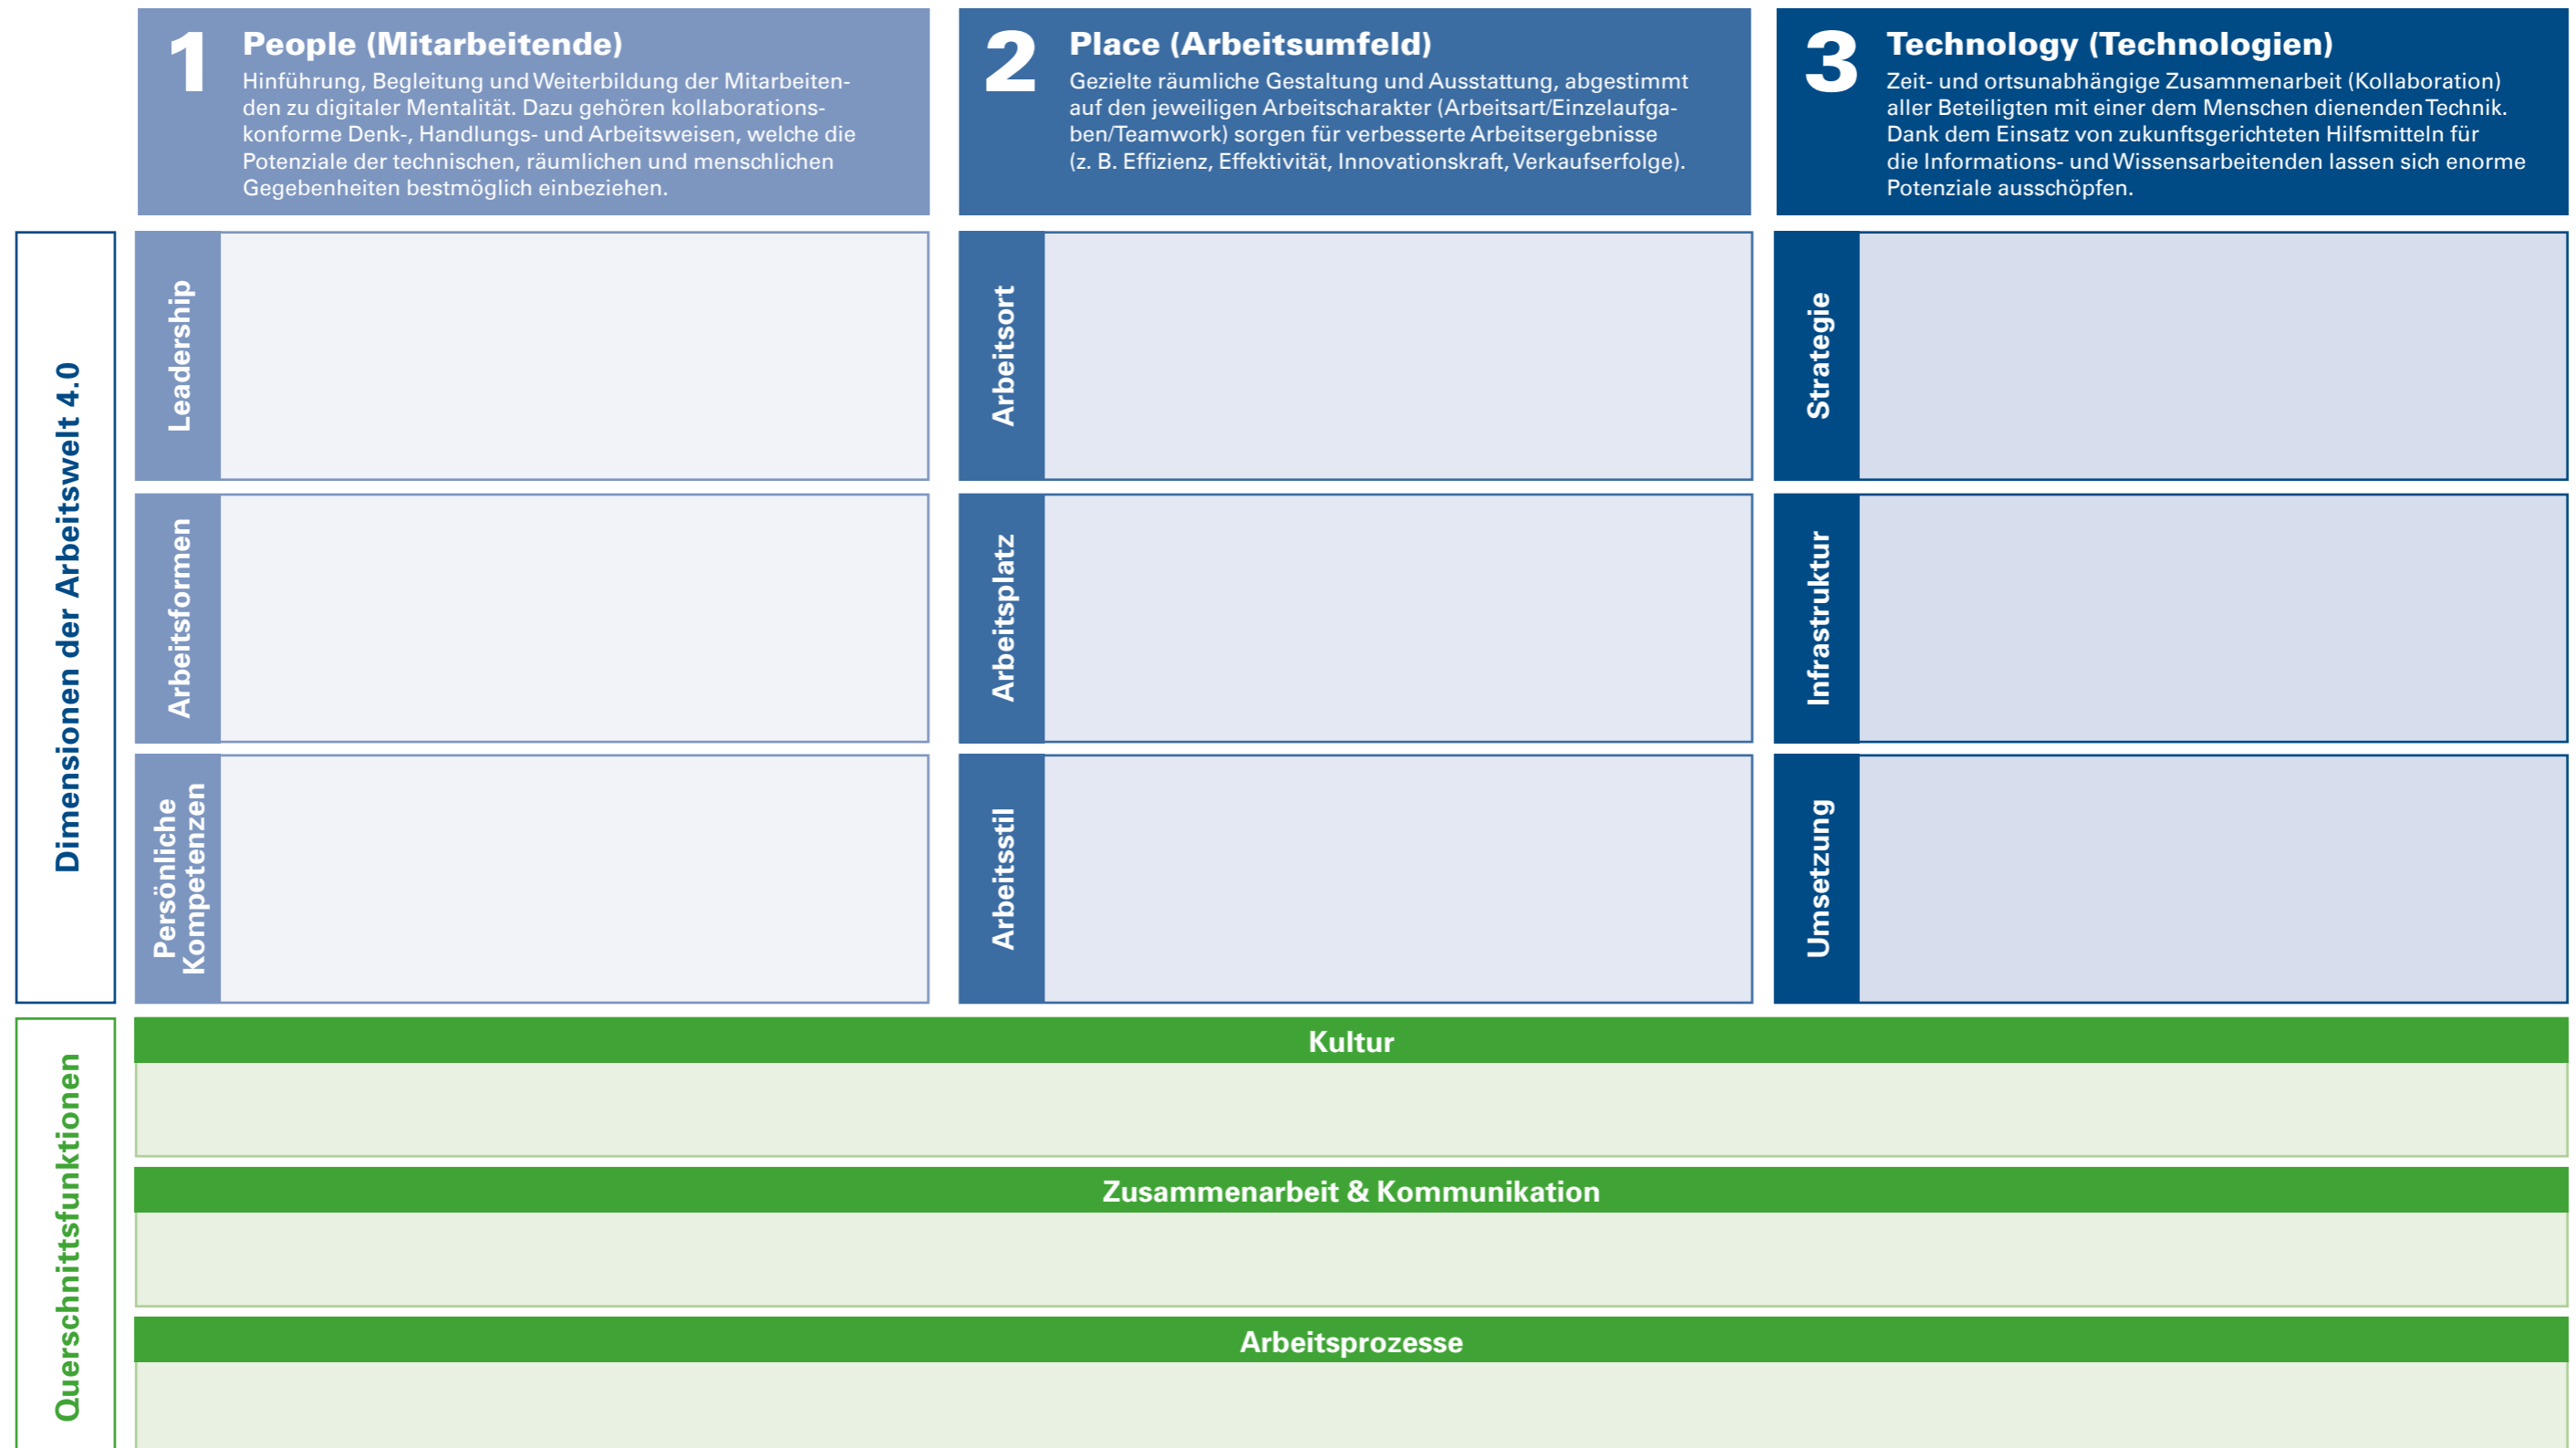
1 People (Mitarbeitende)
Hinführung, Begleitung und Weiterbildung der Mitarbeitenden zu digitaler Mentalität. Dazu gehören kollaborationskonforme Denk-, Handlungs- und Arbeitsweisen, welche die Potenziale der technischen, räumlichen und menschlichen Gegebenheiten bestmöglich einbeziehen.

2 Place (Arbeitsumfeld)
Gezielte räumliche Gestaltung und Ausstattung, abgestimmt auf den jeweiligen Arbeitscharakter (Arbeitsart/Einzelaufgaben/Teamwork) sorgen für verbesserte Arbeitsergebnisse (z. B. Effizienz, Effektivität, Innovationskraft, Verkaufserfolge).

3 Technology (Technologien)
Zeit- und ortsunabhängige Zusammenarbeit (Kollaboration) aller Beteiligten mit einer dem Menschen dienenden Technik. Dank dem Einsatz von zukunftsgerichteten Hilfsmitteln für die Informations- und Wissensarbeitenden lassen sich enorme Potenziale ausschöpfen.

Dimensionen der Arbeitswelt 4.0

Leadership

Arbeitsort

Strategie

Arbeitsformen

Arbeitsplatz

Infrastruktur

Persönliche Kompetenzen

Arbeitsstil

Umsetzung

Querschnittsfunktionen

Kultur

Zusammenarbeit & Kommunikation

Arbeitsprozesse